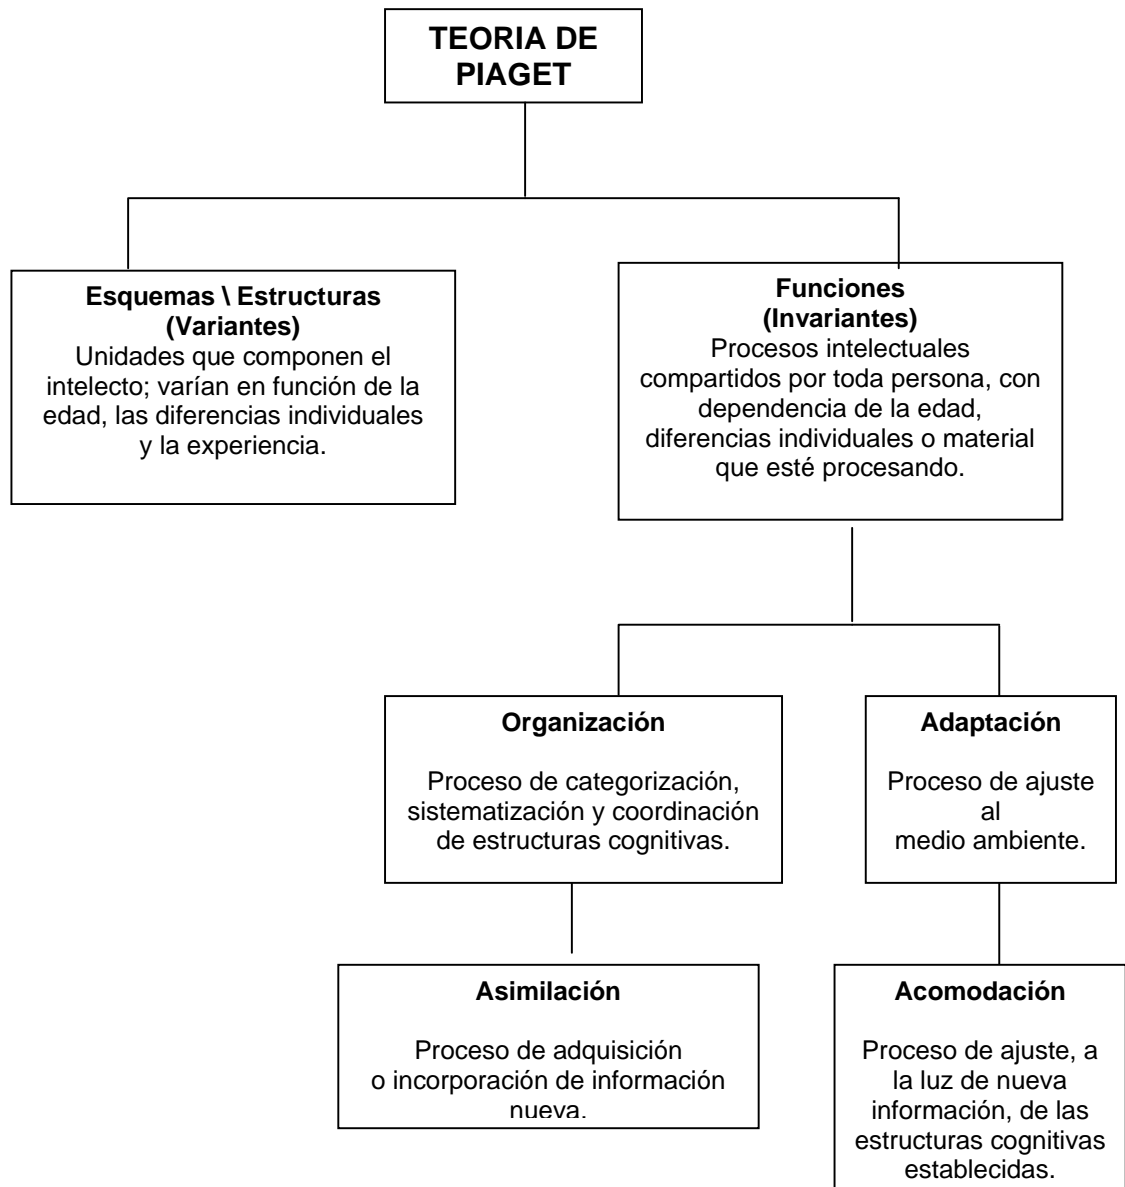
TEORIA DE PIAGET

Esquemas \ Estructuras
(Variantes)
Unidades que componen el intelecto; varían en función de la edad, las diferencias individuales y la experiencia.

Funciones
(Invariantes)
Procesos intelectuales compartidos por toda persona, con dependencia de la edad, diferencias individuales o material que esté procesando.

Organización

Proceso de categorización, sistematización y coordinación de estructuras cognitivas.

Adaptación

Proceso de ajuste al medio ambiente.

Asimilación

Proceso de adquisición o incorporación de información nueva.

Acomodación

Proceso de ajuste, a la luz de nueva información, de las estructuras cognitivas establecidas.